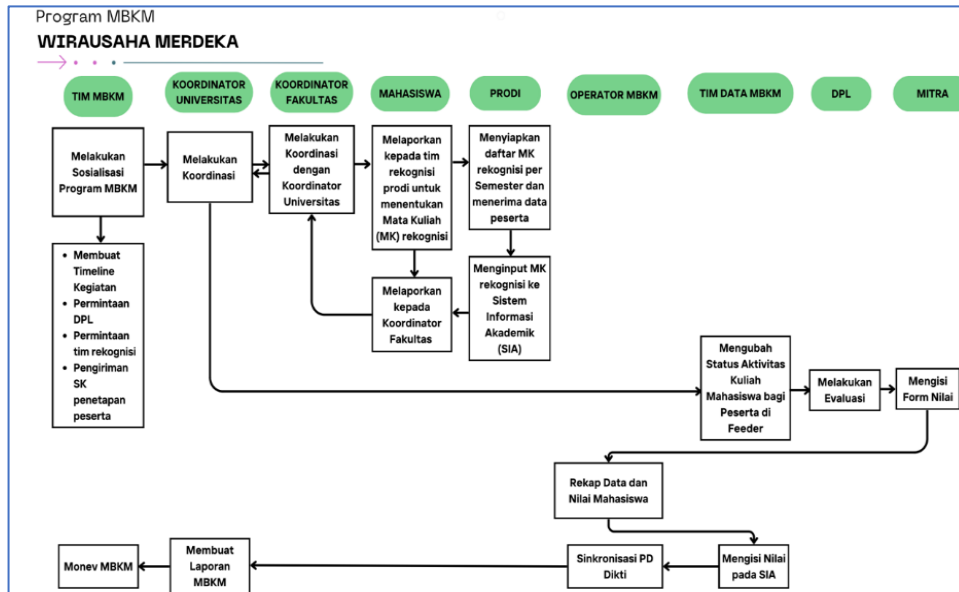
Program MBKM

WIRAUSAHA MERDEKA

TIM MBKM

KOORDINATOR UNIVERSITAS

KOORDINATOR FAKULTAS

MAHASISWA

PRODI

OPERATOR MBKM

TIM DATA MBKM

DPL

MITRA

Melakukan Sosialisasi Program MBKM

Melakukan Koordinasi

Melakukan Koordinasi dengan Koordinator Universitas

Melaporkan kepada tim rekognisi prodi untuk menentukan Mata Kuliah (MK) rekognisi

Menyiapkan daftar MK rekognisi per Semester dan menerima data peserta

- Membuat Timeline Kegiatan
- Permintaan DPL
- Permintaan tim rekognisi
- Pengiriman SK penetapan peserta

Melaporkan kepada Koordinator Fakultas

Menginput MK rekognisi ke Sistem Informasi Akademik (SIA)

Mengubah Status Aktivitas Kuliah Mahasiswa bagi Peserta di Feeder

Melakukan Evaluasi

Mengisi Form Nilai

Rekap Data dan Nilai Mahasiswa

Monev MBKM

Membuat Laporan MBKM

Sinkronisasi PD Dikti

Mengisi Nilai pada SIA